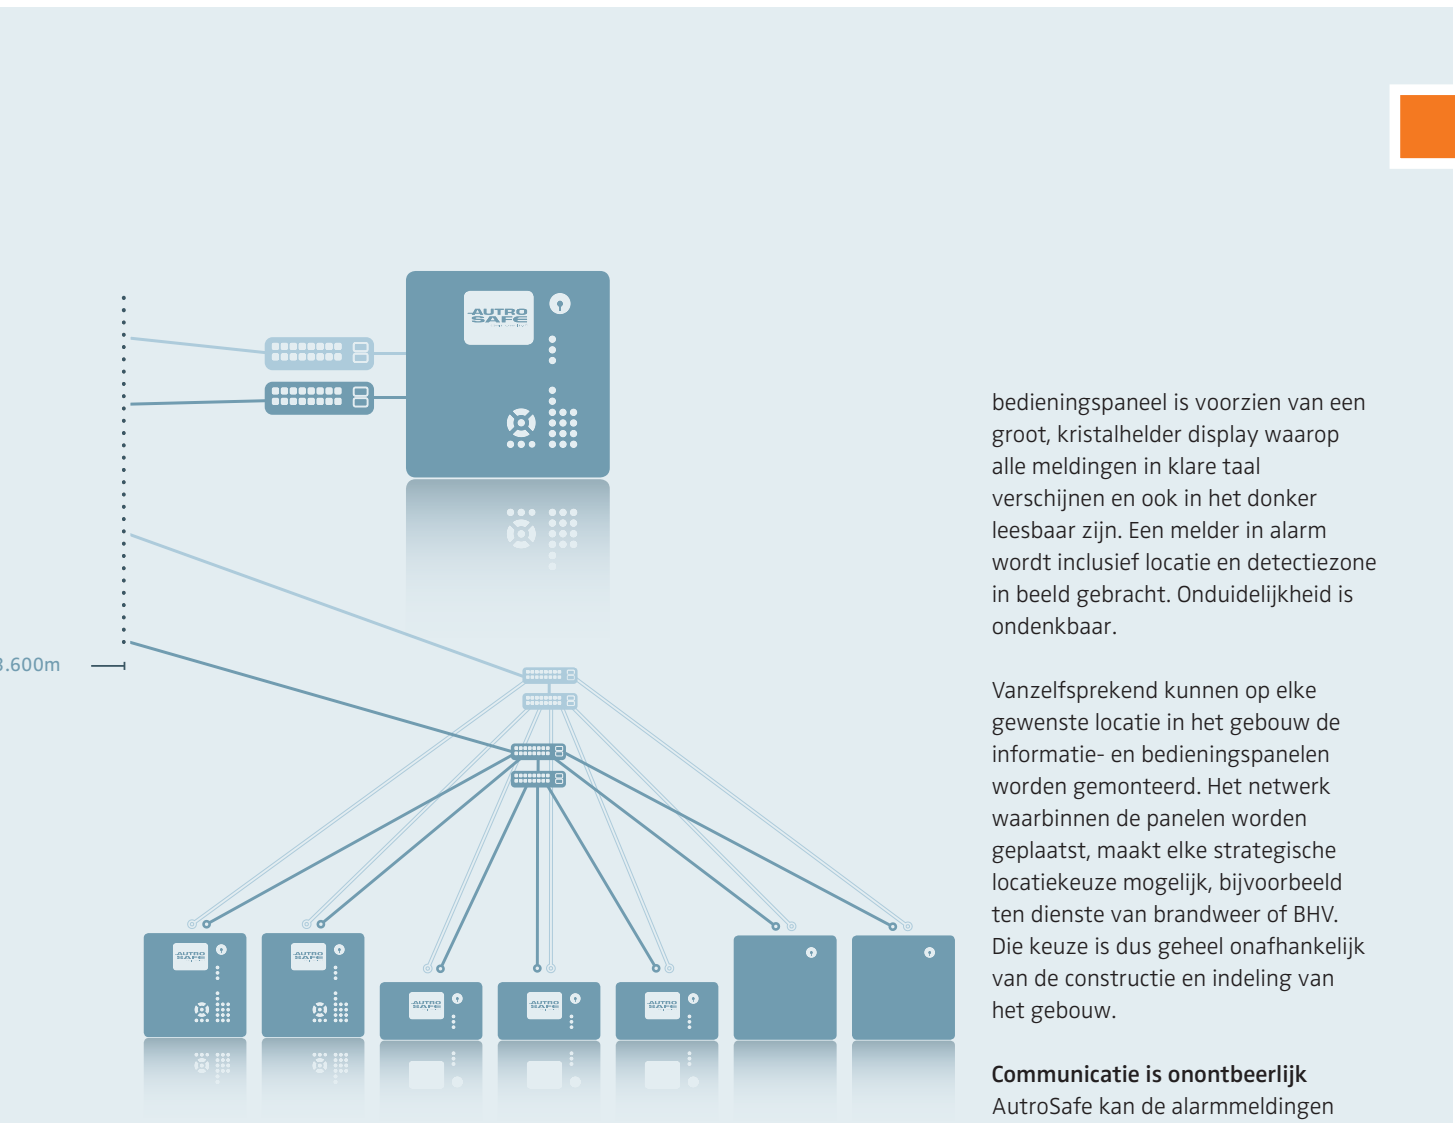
AUTRO SAFE

.600m

bedieningspaneel is voorzien van een groot, kristalhelder display waarop alle meldingen in klare taal verschijnen en ook in het donker leesbaar zijn. Een melder in alarm wordt inclusief locatie en detectiezone in beeld gebracht. Onduidelijkheid is ondenkbaar.

Vanzelfsprekend kunnen op elke gewenste locatie in het gebouw de informatie- en bedieningspanelen worden gemonteerd. Het netwerk waarbinnen de panelen worden geplaatst, maakt elke strategische locatiekeuze mogelijk, bijvoorbeeld ten dienste van brandweer of BHV. Die keuze is dus geheel onafhankelijk van de constructie en indeling van het gebouw.

Communicatie is onontbeerlijk
AutroSafe kan de alarmmeldingen